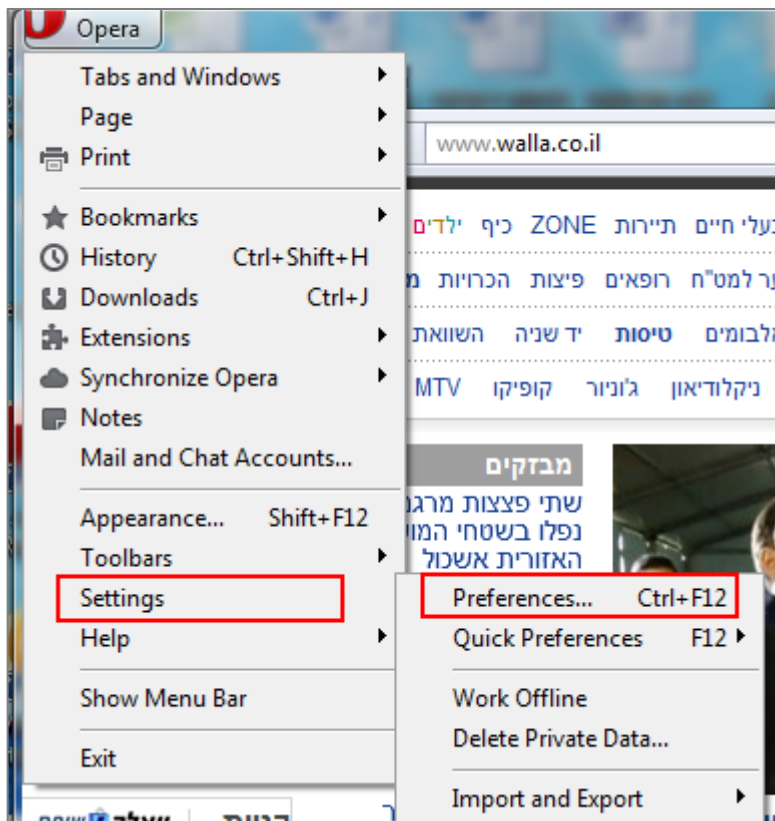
Opera

Tabs and Windows
Page
Print
Bookmarks
History Ctrl+Shift+H
Downloads Ctrl+J
Extensions
Synchronize Opera
Notes
Mail and Chat Accounts...
Appearance... Shift+F12
Toolbars
Settings
Help
Show Menu Bar
Exit

www.walla.co.il

בעלי חיים תיירות ZONE כיף ילדים
ער למט"ח רופאים פיצות הכרויות
הלבומים טיסות יד שניה השוואת
ניקלודיאון ג'וניור קופיקו MTV

מבזקים
שתי פצצות מרגמ
נפלו בשטחי המו
האזורית אשכול

Preferences... Ctrl+F12
Quick Preferences F12
Work Offline
Delete Private Data...
Import and Export